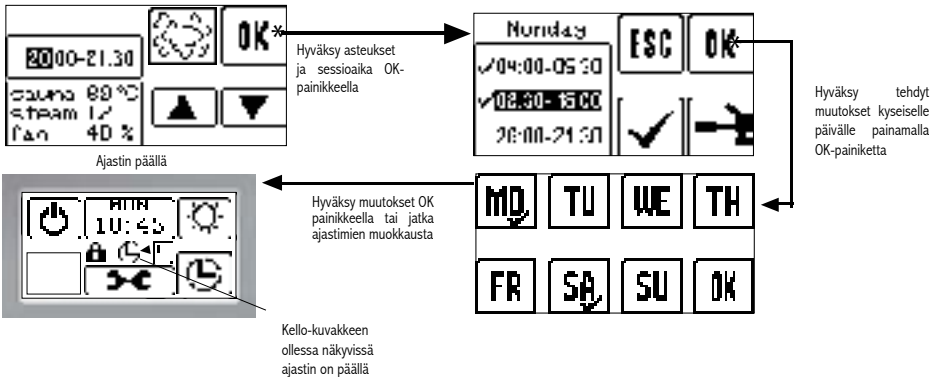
OK*

20:00-21:30

sauna 89 °C
steam 12
fan 40 %

Hyväksy asteukset ja sessioaika OK-painikkeella

Monday

ESC

OK*

04:00-05:30
08:30-15:00
20:00-21:30

Hyväksy tehdyt muutokset kyseiselle päivälle painamalla OK-painiketta

Ajastin päällä

MON
10:45

Hyväksy muutokset OK painikkeella tai jatka ajastimien muokkausta

MO TU WE TH
FR SA SU OK

Kello-kuvakkeen ollessa näkyvissä ajastin on päällä